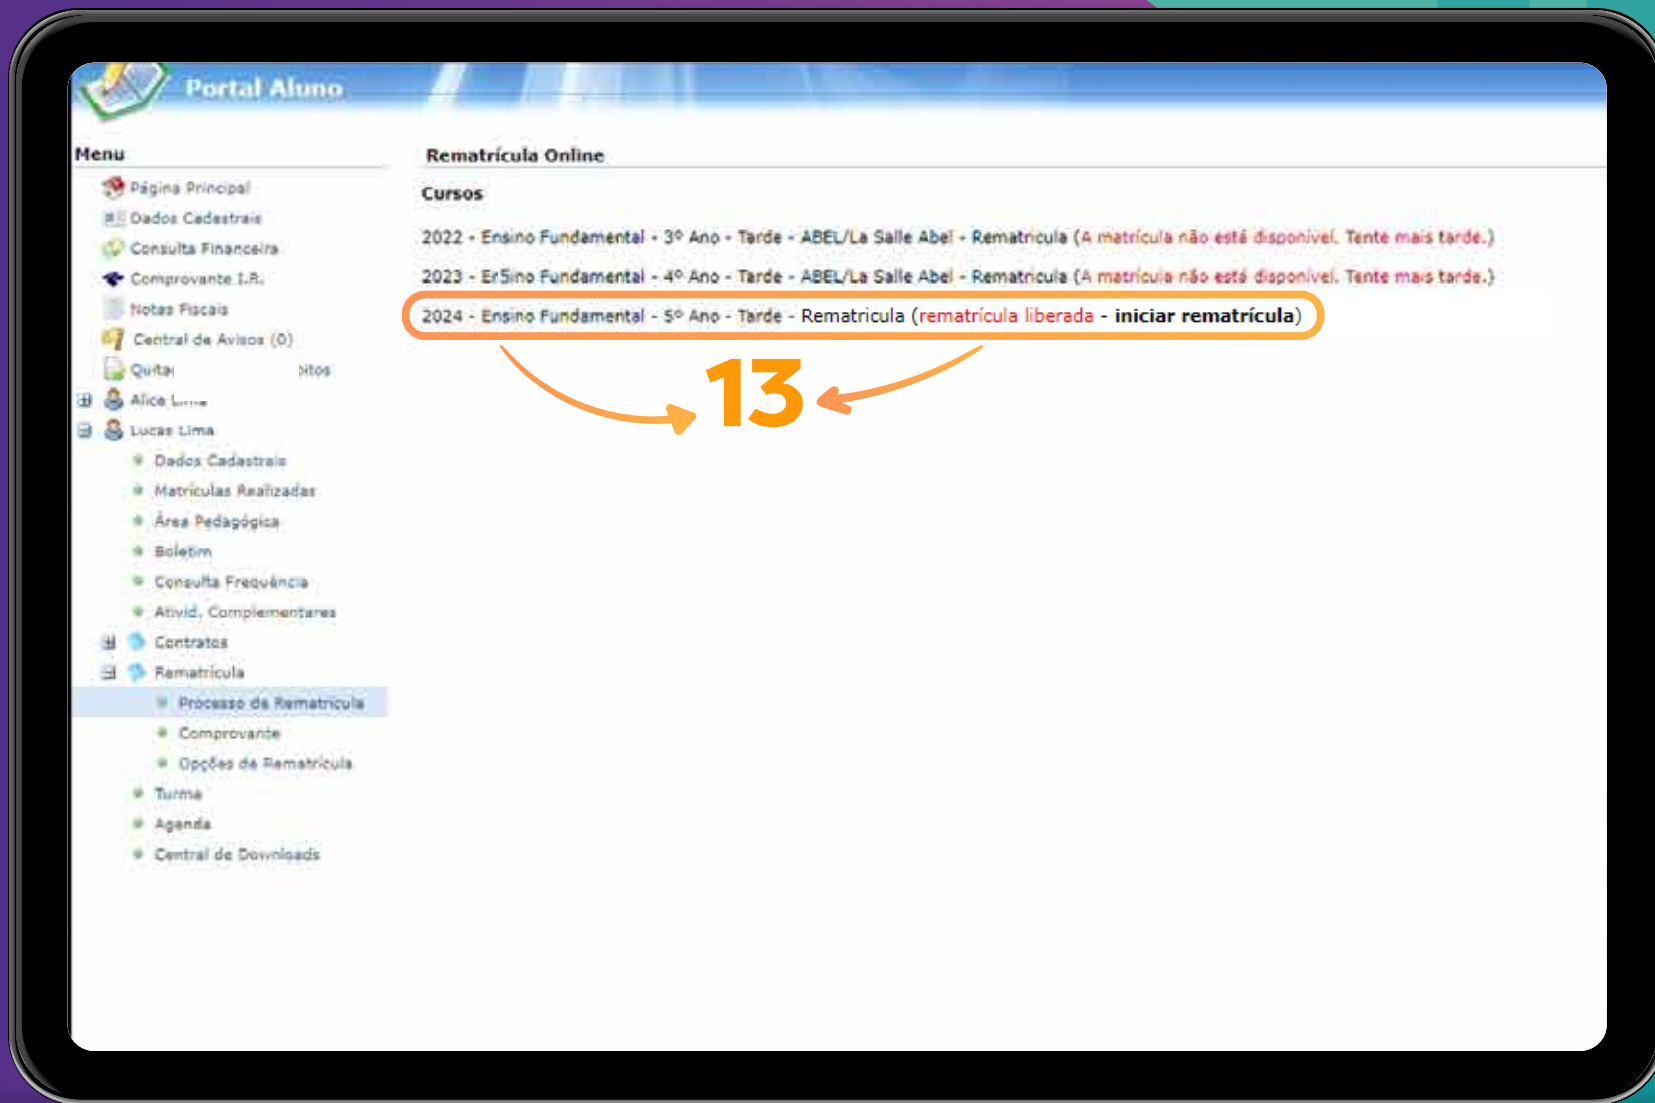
Portal Aluno

Menu

Página Principal
Dados Cadastrais
Consulta Financeira
Comprovante I.R.
Notas Fiscais
Central de Avisos (0)
Quita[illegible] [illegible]itos
Alice L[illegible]
Lucas Lima
Dados Cadastrais
Matrículas Realizadas
Área Pedagógica
Boletim
Consulta Frequência
Ativid. Complementares
Contratos
Rematrícula
Processo de Rematrícula
Comprovante
Opções de Rematrícula
Turma
Agenda
Central de Downloads

Rematrícula Online

Cursos

2022 - Ensino Fundamental - 3º Ano - Tarde - ABEL/La Salle Abel - Rematricula (A matrícula não está disponível. Tente mais tarde.)

2023 - Er5ino Fundamental - 4º Ano - Tarde - ABEL/La Salle Abel - Rematricula (A matrícula não está disponível. Tente mais tarde.)

2024 - Ensino Fundamental - 5º Ano - Tarde - Rematricula (rematrícula liberada - iniciar rematrícula)

13